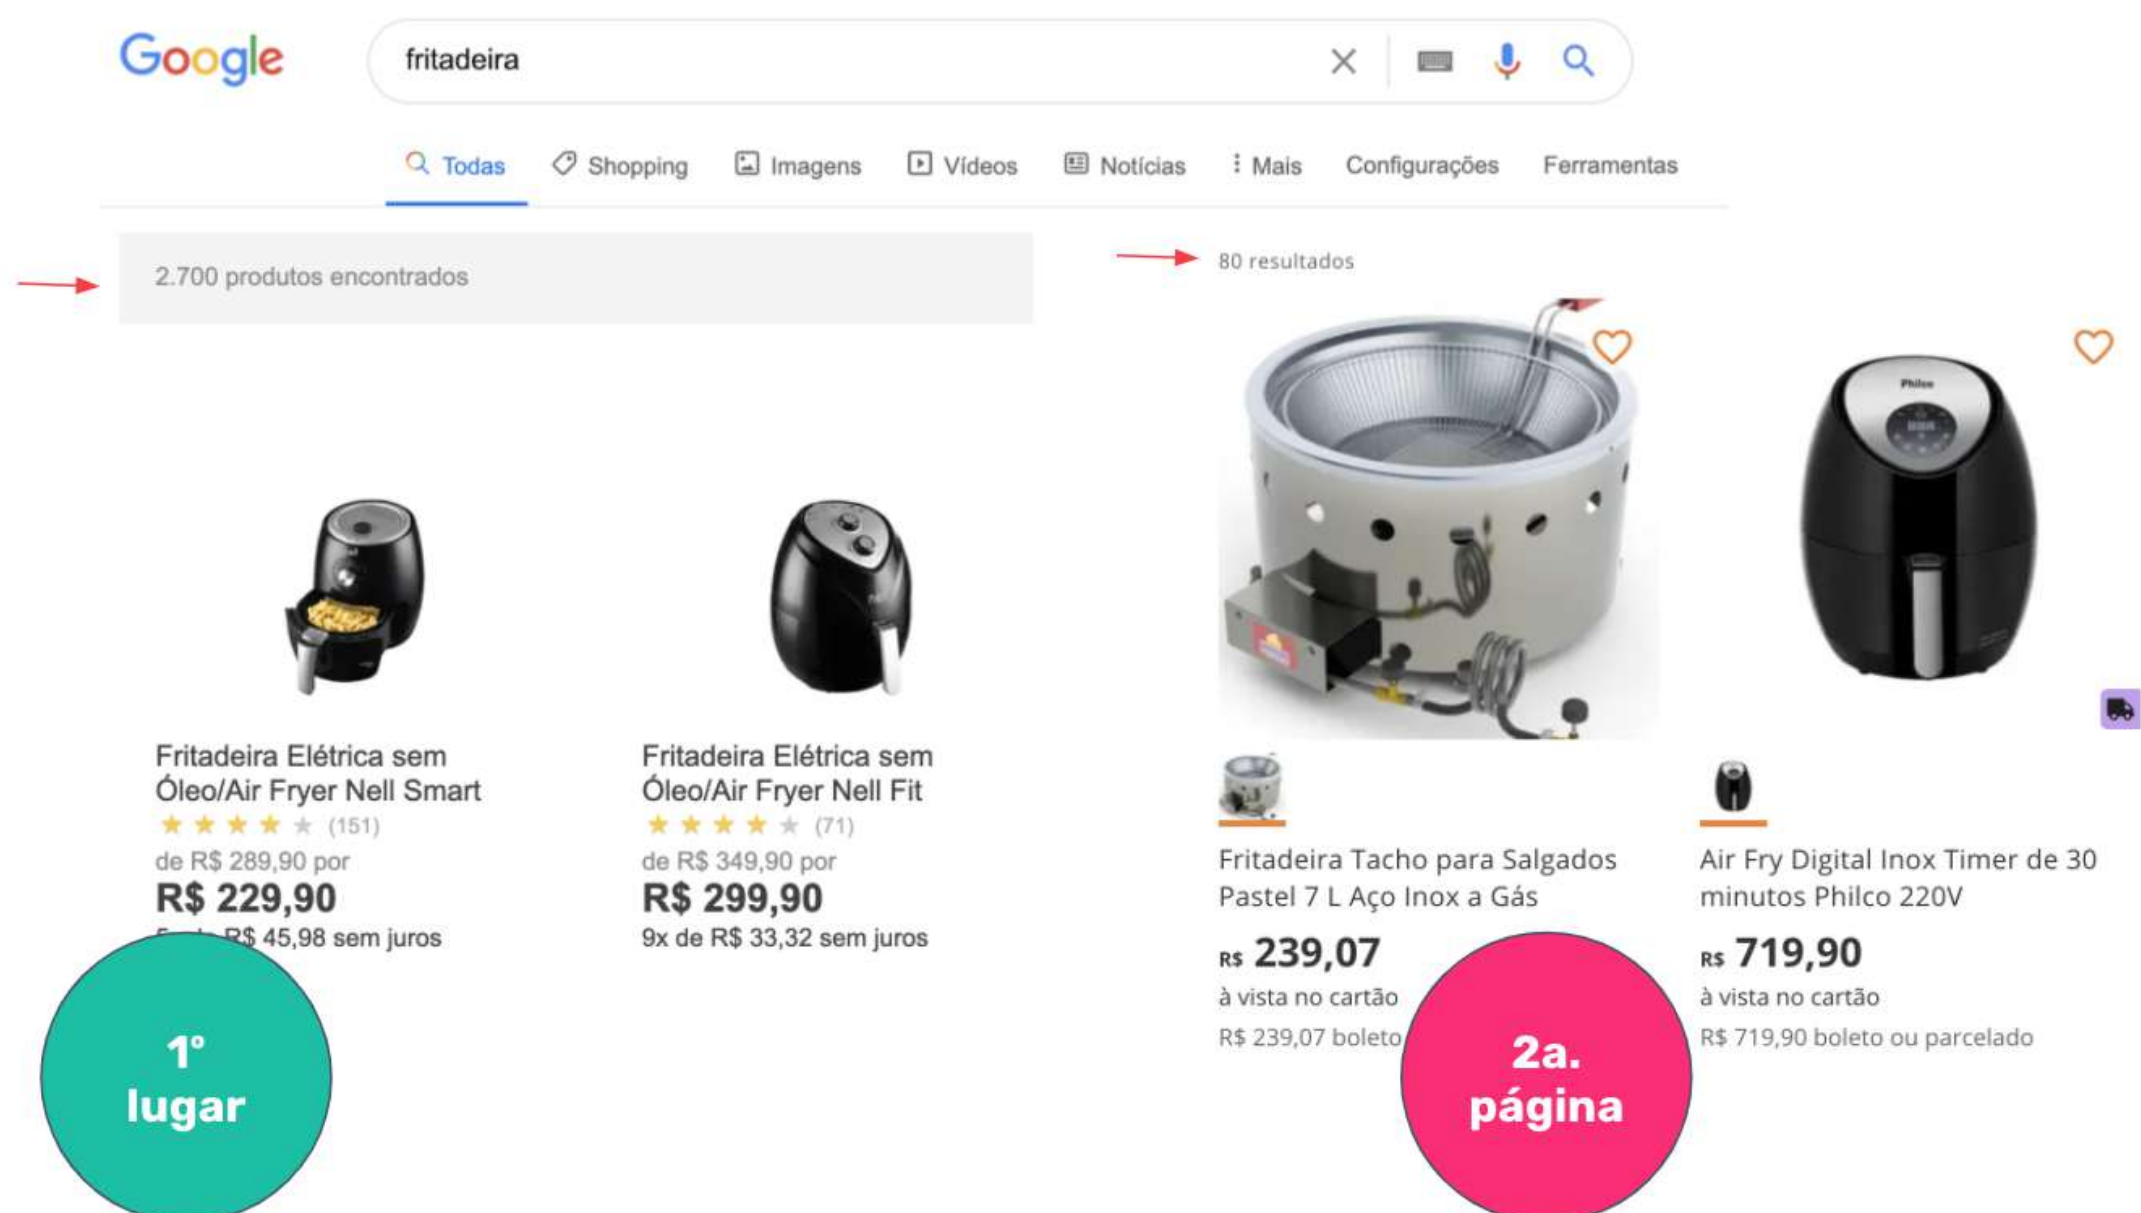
Google

fritadeira

Todas Shopping Imagens Vídeos Notícias Mais Configurações Ferramentas

2.700 produtos encontrados

80 resultados

Fritadeira Elétrica sem Óleo/Air Fryer Nell Smart
(151)
de R$ 289,90 por
R$ 229,90
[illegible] R$ 45,98 sem juros

Fritadeira Elétrica sem Óleo/Air Fryer Nell Fit
(71)
de R$ 349,90 por
R$ 299,90
9x de R$ 33,32 sem juros

Fritadeira Tacho para Salgados Pastel 7 L Aço Inox a Gás
R$ 239,07
à vista no cartão
R$ 239,07 boleto

Air Fry Digital Inox Timer de 30 minutos Philco 220V
R$ 719,90
à vista no cartão
R$ 719,90 boleto ou parcelado

1º lugar

2a. página